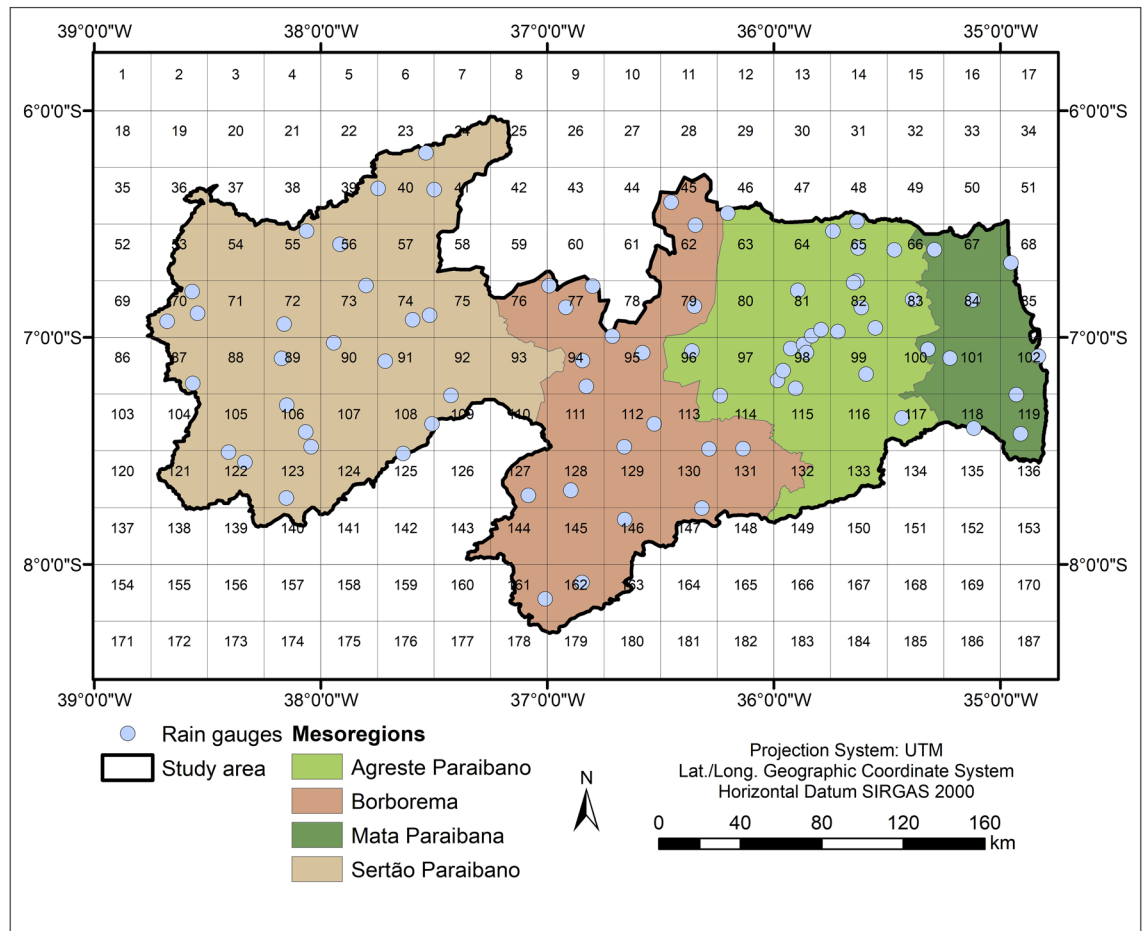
39°0'0"W 38°0'0"W 37°0'0"W 36°0'0"W 35°0'0"W

6°0'0"S 6°0'0"S

| 1 | 2 | 3 | 4 | 5 | 6 | 7 | 8 | 9 | 10 | 11 | 12 | 13 | 14 | 15 | 16 | 17 |
|---|---|---|---|---|---|---|---|---|---|---|---|---|---|---|---|---|
| 18 | 19 | 20 | 21 | 22 | 23 | 24 | 25 | 26 | 27 | 28 | 29 | 30 | 31 | 32 | 33 | 34 |
| 35 | 36 | 37 | 38 | 39 | 40 | 41 | 42 | 43 | 44 | 45 | 46 | 47 | 48 | 49 | 50 | 51 |
| 52 | 53 | 54 | 55 | 56 | 57 | 58 | 59 | 60 | 61 | 62 | 63 | 64 | 65 | 66 | 67 | 68 |
| 69 | 70 | 71 | 72 | 73 | 74 | 75 | 76 | 77 | 78 | 79 | 80 | 81 | 82 | 83 | 84 | 85 |
| 86 | 87 | 88 | 89 | 90 | 91 | 92 | 93 | 94 | 95 | 96 | 97 | 98 | 99 | 100 | 101 | 102 |
| 103 | 104 | 105 | 106 | 107 | 108 | 109 | 110 | 111 | 112 | 113 | 114 | 115 | 116 | 117 | 118 | 119 |
| 120 | 121 | 122 | 123 | 124 | 125 | 126 | 127 | 128 | 129 | 130 | 131 | 132 | 133 | 134 | 135 | 136 |
| 137 | 138 | 139 | 140 | 141 | 142 | 143 | 144 | 145 | 146 | 147 | 148 | 149 | 150 | 151 | 152 | 153 |
| 154 | 155 | 156 | 157 | 158 | 159 | 160 | 161 | 162 | 163 | 164 | 165 | 166 | 167 | 168 | 169 | 170 |
| 171 | 172 | 173 | 174 | 175 | 176 | 177 | 178 | 179 | 180 | 181 | 182 | 183 | 184 | 185 | 186 | 187 |

7°0'0"S 7°0'0"S
8°0'0"S 8°0'0"S

39°0'0"W 38°0'0"W 37°0'0"W 36°0'0"W 35°0'0"W

Rain gauges
Study area
Mesoregions
Agreste Paraibano
Borborema
Mata Paraibana
Sertão Paraibano

N

Projection System: UTM
Lat./Long. Geographic Coordinate System
Horizontal Datum SIRGAS 2000

0 40 80 120 160 km